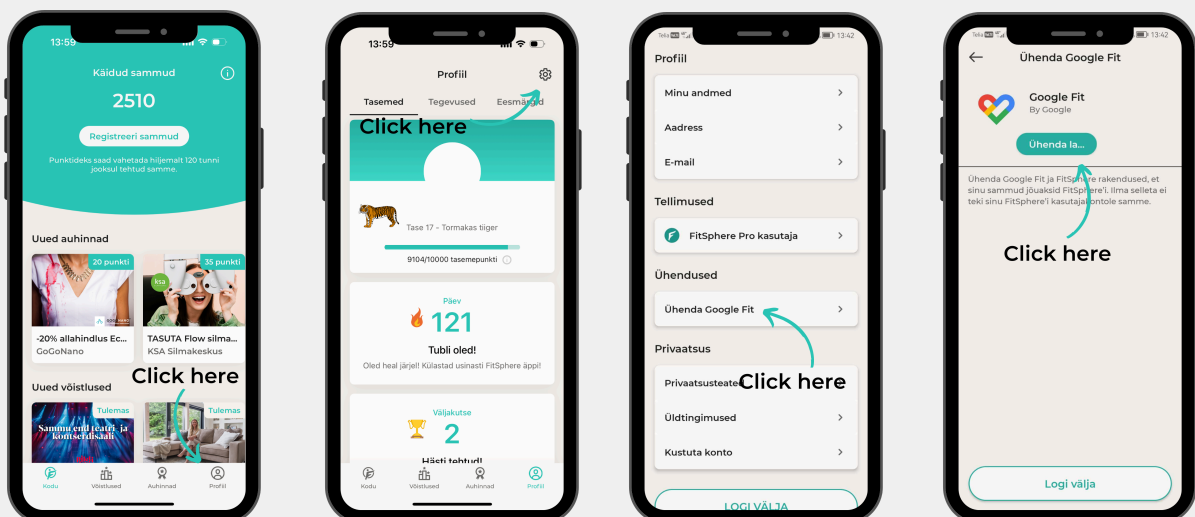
13:59

Käidud sammud

2510

Registreeri sammud

Punktideks saad vahetada hiljemalt 120 tunni jooksul tehtud samme.

Uued auhinnad

20 punkti

-20% allahindlus Ec...
GoGoNano

35 punkti

ksa

TASUTA Flow silma...
KSA Silmakeskus

Uued võistlused

Click here

Tulemas

Sammu end teatri- ja kontserdisaali

Tulemas

Kodu Võistlused Auhinnad Profiil

13:59

Profiil

Tasemed Tegevused Eesmärgid

Click here

Tase 17 - Tormakas tiiger

9104/10000 tasemepunkti

Päev

121

Tubli oled!

Oled heal järjel! Külastad usinasti FitSphere äppi!

Väljakutse

2

Hästi tehtud!

Kodu Võistlused Auhinnad Profiil

13:42

Profiil

Minu andmed

Aadress

E-mail

Tellimused

FitSphere Pro kasutaja

Ühendused

Ühenda Google Fit

Click here

Privaatsus

Privaatsusteated

Üldtingimused

Kustuta konto

LOGI VÄLJA

13:42

Ühenda Google Fit

Google Fit
By Google

Ühenda la...

Ühenda Google Fit ja FitSphere rakendused, et sinu sammud jõuaksid FitSphere'i. Ilma selleta ei teki sinu FitSphere'i kasutajakontole samme.

Click here

Logi välja